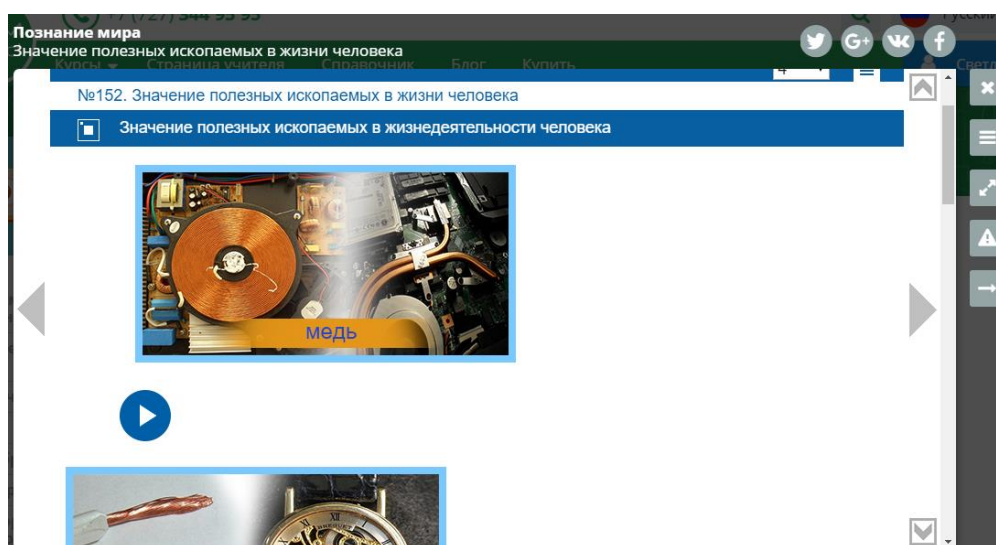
+7 (727) 344 95 95

Русский

Познание мира
Значение полезных ископаемых в жизни человека

Курсы Страница учителя Справочник Блог Купить

Свет

4

№152. Значение полезных ископаемых в жизни человека

Значение полезных ископаемых в жизнедеятельности человека

медь